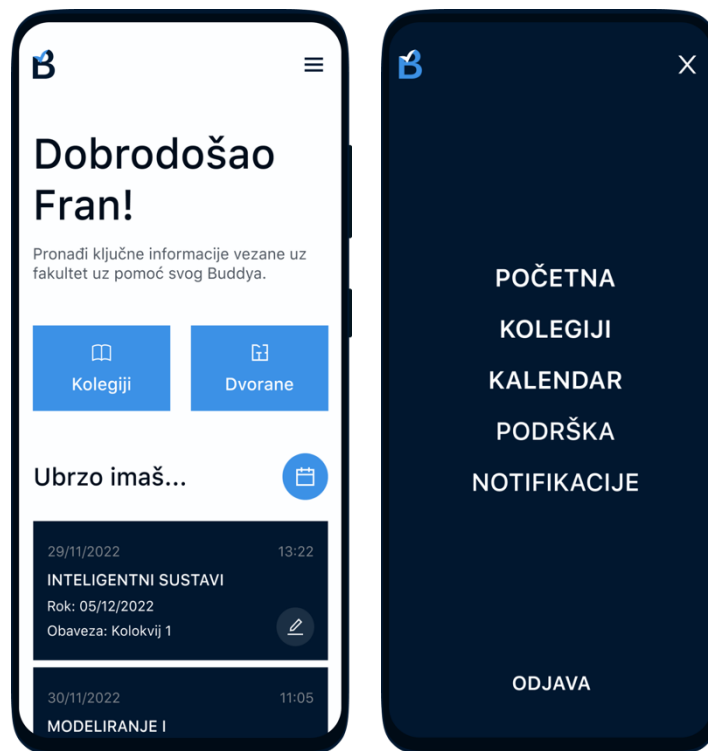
B

Dobrodošao Fran!

Pronađi ključne informacije vezane uz fakultet uz pomoć svog Buddya.

Kolegiji

Dvorane

Ubrzo imaš...

29/11/2022
13:22
INTELIGENTNI SUSTAVI
Rok: 05/12/2022
Obaveza: Kolokvij 1

30/11/2022
11:05
MODELIRANJE I

B

X

POČETNA
KOLEGIJI
KALENDAR
PODRŠKA
NOTIFIKACIJE

ODJAVA